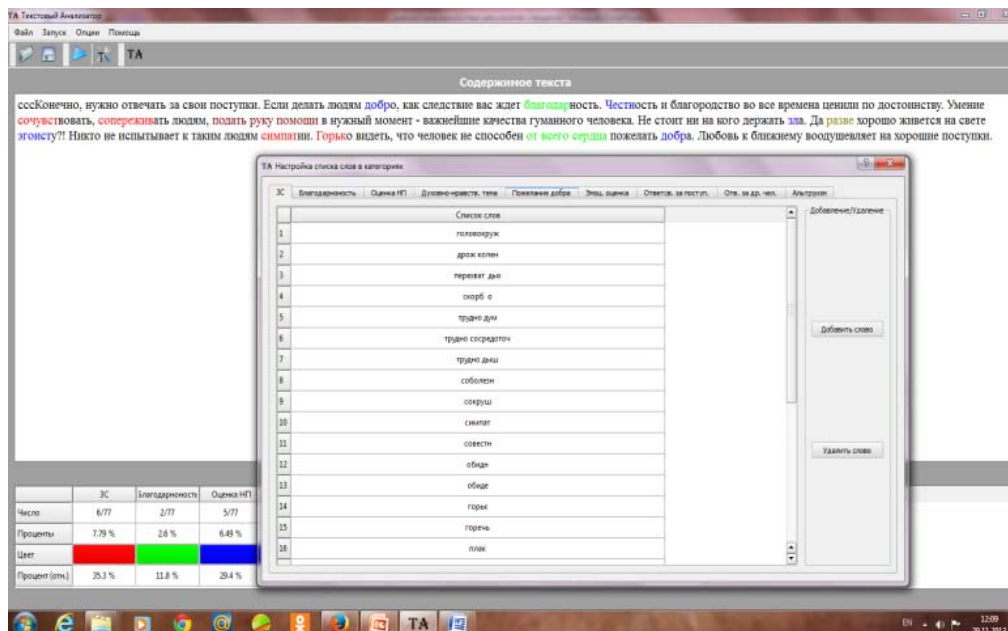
TA Текстовый Анализатор

Файл Запуск Опции Помощь

TA

Содержимое текста

сссКонечно, нужно отвечать за свои поступки. Если делать людям добро, как следствие вас ждет благодарность. Честность и благородство во все времена ценили по достоинству. Умение сочувствовать, сопереживать людям, подать руку помощи в нужный момент - важнейшие качества гуманного человека. Не стоит ни на кого держать зла. Да разве хорошо живется на свете эгоисту?! Никто не испытывает к таким людям симпатии. Горько видеть, что человек не способен от всего сердца пожелать добра. Любовь к ближнему воодушевляет на хорошие поступки.

TA Настройка списка слов в категориях

ЗС | Благодарность | Оценка НП | Духовно-нравств. тема | Пожелание добра | Эмоц. оценка | Ответств. за поступ. | Отв. за др. чел. | Альтруизм

| | Список слов |
|---|---|
| 1 | головокруж |
| 2 | дрож колен |
| 3 | перехват дых |
| 4 | скорб о |
| 5 | трудно дум |
| 6 | трудно сосредоточ |
| 7 | трудно дыш |
| 8 | соболезн |
| 9 | сокруш |
| 10 | симпат |
| 11 | совестн |
| 12 | обидн |
| 13 | обиде |
| 14 | горьк |
| 15 | горечь |
| 16 | плак |

Добавление/Удаление

Добавить слово

Удалить слово

| | ЗС | Благодарность | Оценка НП |
|---|---|---|---|
| Число | 6/77 | 2/77 | 5/77 |
| Проценты | 7.79 % | 2.6 % | 6.49 % |
| Цвет | | | |
| Процент (отн.) | 35.3 % | 11.8 % | 29.4 % |

TA

EN 12:09